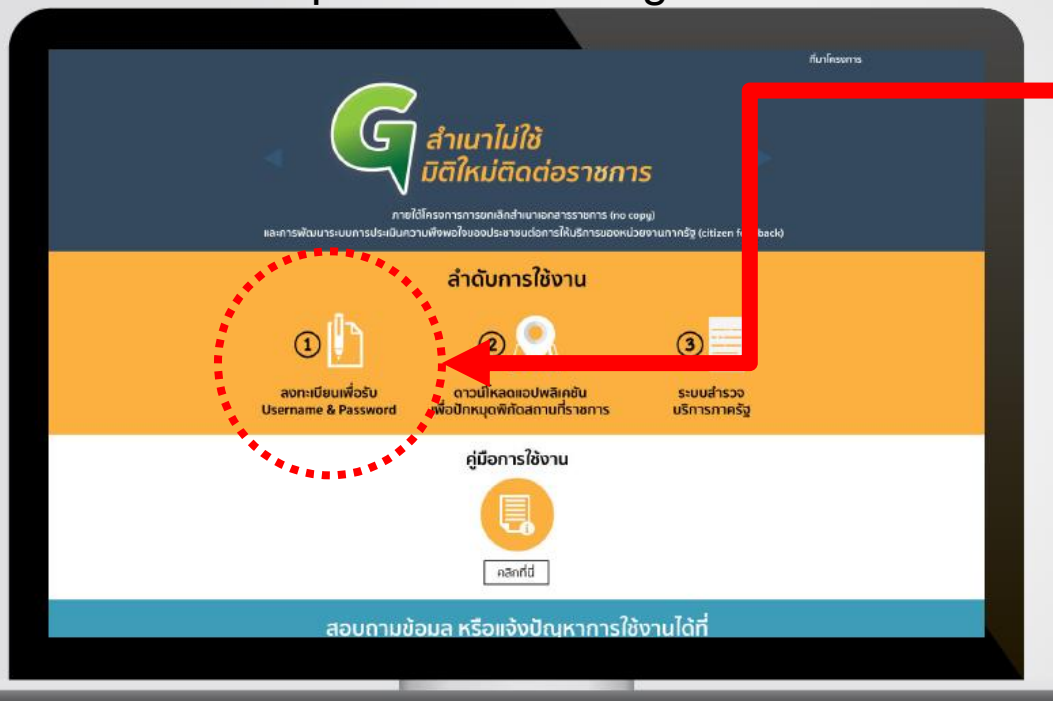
ที่มาโครงการ

สำเนาไม่ใช้
มิติใหม่ติดต่อราชการ

ภายใต้โครงการการยกเลิกสำเนาเอกสารราชการ (no copy)
และการพัฒนาระบบการประเมินความพึงพอใจของประชาชนต่อการให้บริการของหน่วยงานภาครัฐ (citizen fe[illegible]back)

ลำดับการใช้งาน

1 ลงทะเบียนเพื่อรับ Username & Password

2 ดาวน์โหลดแอปพลิเคชัน เพื่อปักหมุดพิกัดสถานที่ราชการ

3 ระบบสำรวจ บริการภาครัฐ

คู่มือการใช้งาน

คลิกที่นี่

สอบถามข้อมูล หรือแจ้งปัญหาการใช้งานได้ที่